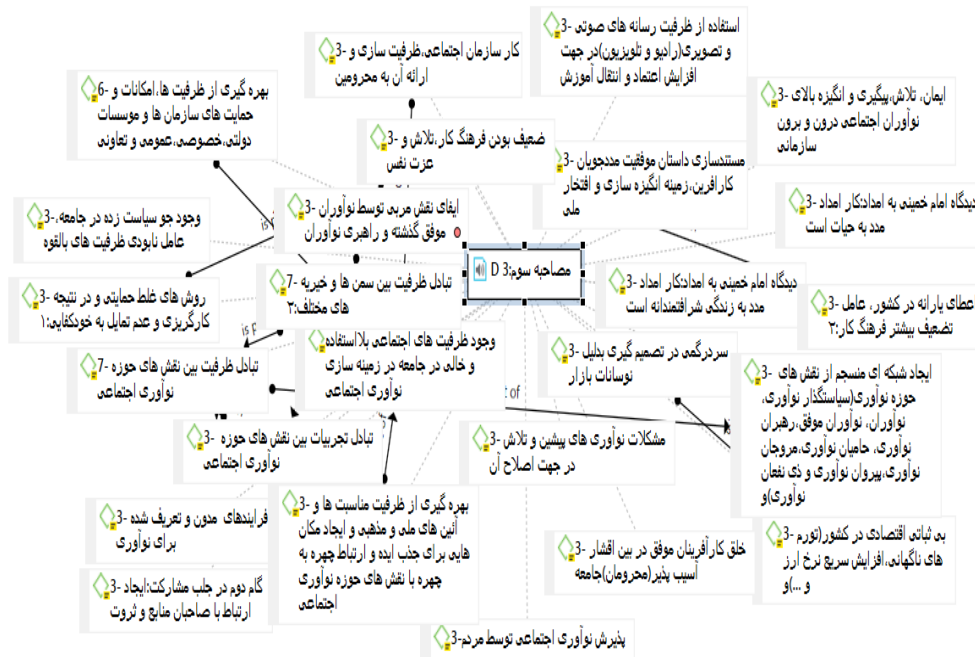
3- استفاده از ظرفیت رسانه های صوتی و تصویری(رادیو و تلویزیون)در جهت افزایش اعتماد و انتقال آموزش

3- کار سازمان اجتماعی،ظرفیت سازی و ارائه آن به محرومین

6- بهره گیری از ظرفیت ها،امکانات و حمایت های سازمان ها و موسسات دولتی،خصوصی،عمومی و تعاونی

3- ایمان، تلاش،پیگیری و انگیزه بالای نوآوران اجتماعی درون و برون سازمانی

3- ضعیف بودن فرهنگ کار،تلاش و عزت نفس

3- مستندسازی داستان موفقیت مددجویان کارآفرین،زمینه انگیزه سازی و افتخار ملی

3- دیدگاه امام خمینی به امدادکار امداد مدد به حیات است

3- وجود جو سیاست زده در جامعه، عامل نابودی ظرفیت های بالقوه

3- ایفای نقش مربی توسط نوآوران موفق گذشته و راهبری نوآوران

مصاحبه سوم:3 D

3- روش های غلط حمایتی و در نتیجه کارگریزی و عدم تمایل به خودکفایی:۱

7- تبادل ظرفیت بین سمن ها و خیریه های مختلف:۲

3- دیدگاه امام خمینی به امدادکار امداد مدد به زندگی شرافتمندانه است

3- عطای یارانه در کشور، عامل تضعیف بیشتر فرهنگ کار:۲

3- وجود ظرفیت های اجتماعی بلااستفاده و خالی در جامعه در زمینه سازی نوآوری اجتماعی

7- تبادل ظرفیت بین نقش های حوزه نوآوری اجتماعی

3- سردرگمی در تصمیم گیری بدلیل نوسانات بازار

3- ایجاد شبکه ای منسجم از نقش های حوزه نوآوری(سیاستگذار نوآوری، نوآوران، نوآوران موفق،رهبران نوآوری، حامیان نوآوری،مروجان نوآوری،پیروان نوآوری و ذی نفعان نوآوری)و

3- تبادل تجربیات بین نقش های حوزه نوآوری اجتماعی

3- مشکلات نوآوری های پیشین و تلاش در جهت اصلاح آن

3- فرایندهای مدون و تعریف شده برای نوآوری

3- بهره گیری از ظرفیت مناسبت ها و آئین های ملی و مذهبی و ایجاد مکان هایی برای جذب ایده و ارتباط چهره به چهره با نقش های حوزه نوآوری اجتماعی

3- خلق کارآفرینان موفق در بین اقشار آسیب پذیر(محرومان)جامعه

3- بی ثباتی اقتصادی در کشور(تورم های ناگهانی،افزایش سریع نرخ ارز و ...)و

3- گام دوم در جلب مشارکت:ایجاد ارتباط با صاحبان منابع و ثروت

3- پذیرش نوآوری اجتماعی توسط مردم

is
is f
t of